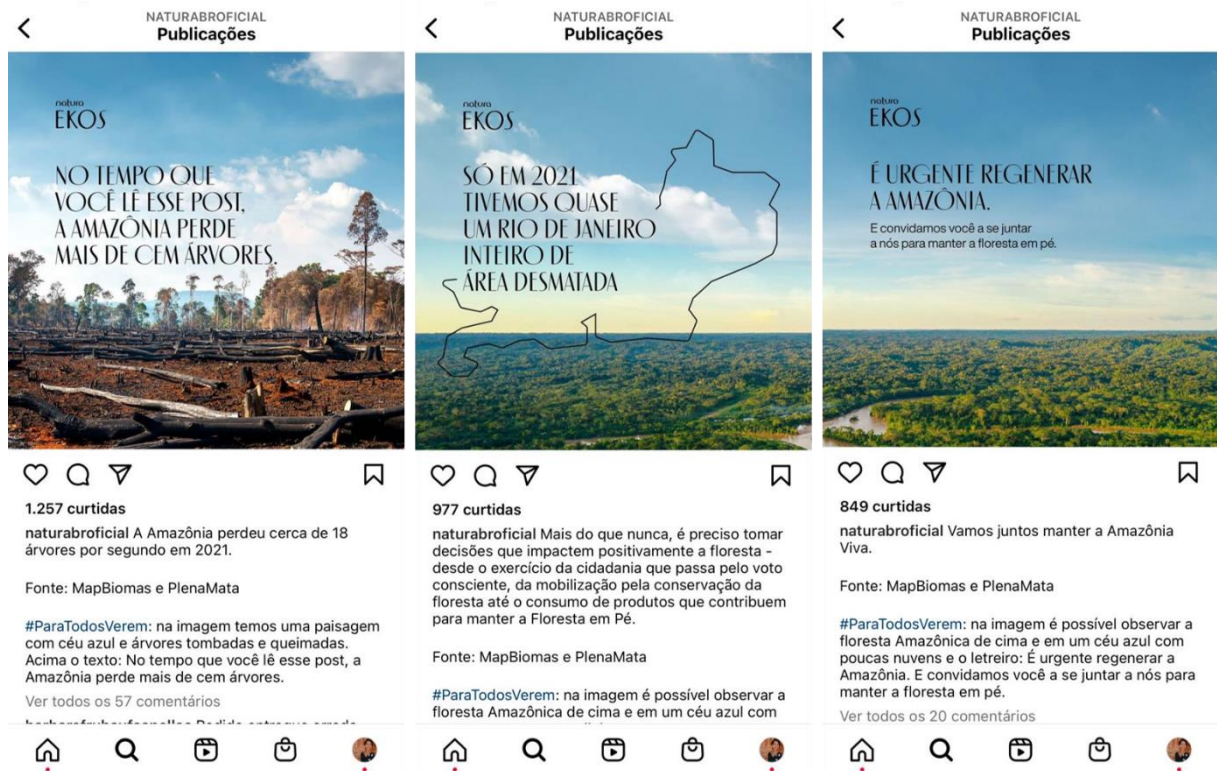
NATURABROFICIAL
Publicações

natura
EKOS

NO TEMPO QUE VOCÊ LÊ ESSE POST, A AMAZÔNIA PERDE MAIS DE CEM ÁRVORES.

1.257 curtidas

naturabroficial A Amazônia perdeu cerca de 18 árvores por segundo em 2021.

Fonte: MapBiomas e PlenaMata

#ParaTodosVerem: na imagem temos uma paisagem com céu azul e árvores tombadas e queimadas. Acima o texto: No tempo que você lê esse post, a Amazônia perde mais de cem árvores.

Ver todos os 57 comentários

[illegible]

NATURABROFICIAL
Publicações

natura
EKOS

SÓ EM 2021 TIVEMOS QUASE UM RIO DE JANEIRO INTEIRO DE ÁREA DESMATADA

977 curtidas

naturabroficial Mais do que nunca, é preciso tomar decisões que impactem positivamente a floresta - desde o exercício da cidadania que passa pelo voto consciente, da mobilização pela conservação da floresta até o consumo de produtos que contribuem para manter a Floresta em Pé.

Fonte: MapBiomas e PlenaMata

#ParaTodosVerem: na imagem é possível observar a floresta Amazônica de cima e em um céu azul com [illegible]

NATURABROFICIAL
Publicações

natura
EKOS

É URGENTE REGENERAR A AMAZÔNIA.
E convidamos você a se juntar a nós para manter a floresta em pé.

849 curtidas

naturabroficial Vamos juntos manter a Amazônia Viva.

Fonte: MapBiomas e PlenaMata

#ParaTodosVerem: na imagem é possível observar a floresta Amazônica de cima e em um céu azul com poucas nuvens e o letreiro: É urgente regenerar a Amazônia. E convidamos você a se juntar a nós para manter a floresta em pé.

Ver todos os 20 comentários